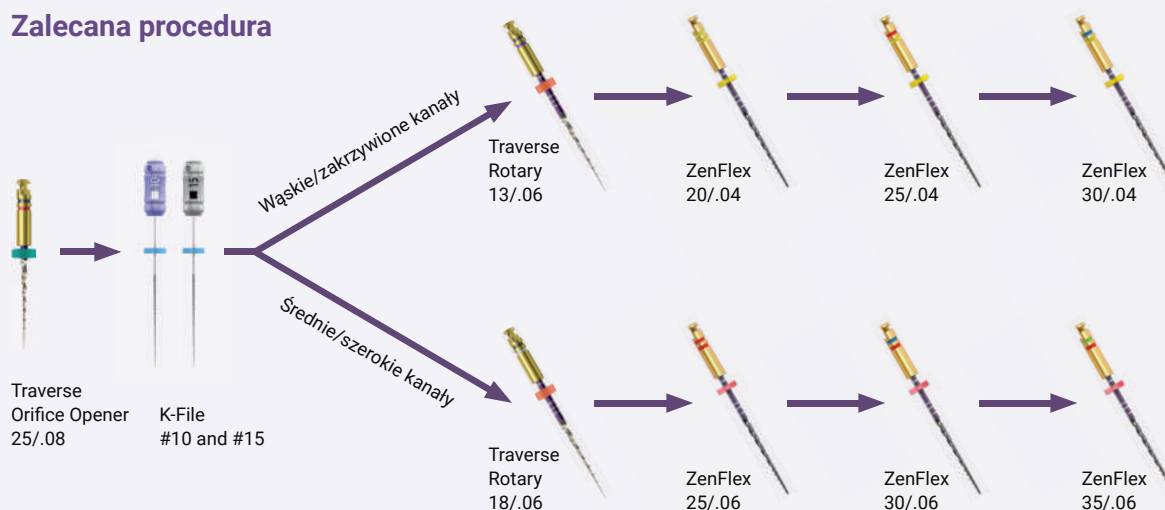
Zalecana procedura

Traverse
Orifice Opener
25/.08

K-File
#10 and #15

Wąskie/zakrzywione kanały

Średnie/szerokie kanały

Traverse
Rotary
13/.06

ZenFlex
20/.04

ZenFlex
25/.04

ZenFlex
30/.04

Traverse
Rotary
18/.06

ZenFlex
25/.06

ZenFlex
30/.06

ZenFlex
35/.06